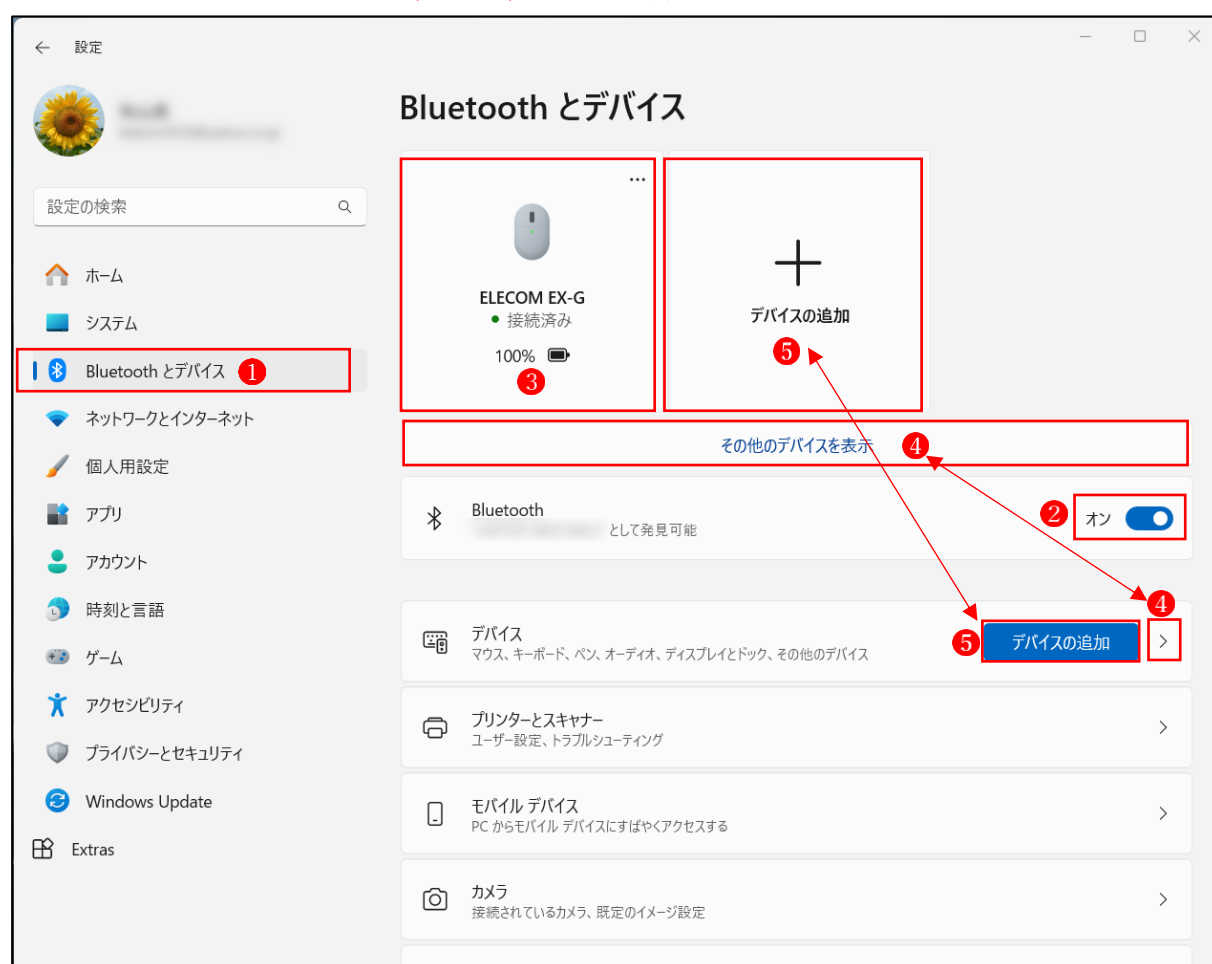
設定

設定の検索

ホーム
システム
Bluetooth とデバイス ❶
ネットワークとインターネット
個人用設定
アプリ
アカウント
時刻と言語
ゲーム
アクセシビリティ
プライバシーとセキュリティ
Windows Update
Extras

Bluetooth とデバイス

ELECOM EX-G
● 接続済み
100%
❸

デバイスの追加
❺

その他のデバイスを表示 ❹

Bluetooth
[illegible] として発見可能
❷ オン

❹
デバイス
マウス、キーボード、ペン、オーディオ、ディスプレイとドック、その他のデバイス
❺ デバイスの追加

プリンターとスキャナー
ユーザー設定、トラブルシューティング

モバイル デバイス
PC からモバイル デバイスにすばやくアクセスする

カメラ
接続されているカメラ、既定のイメージ設定